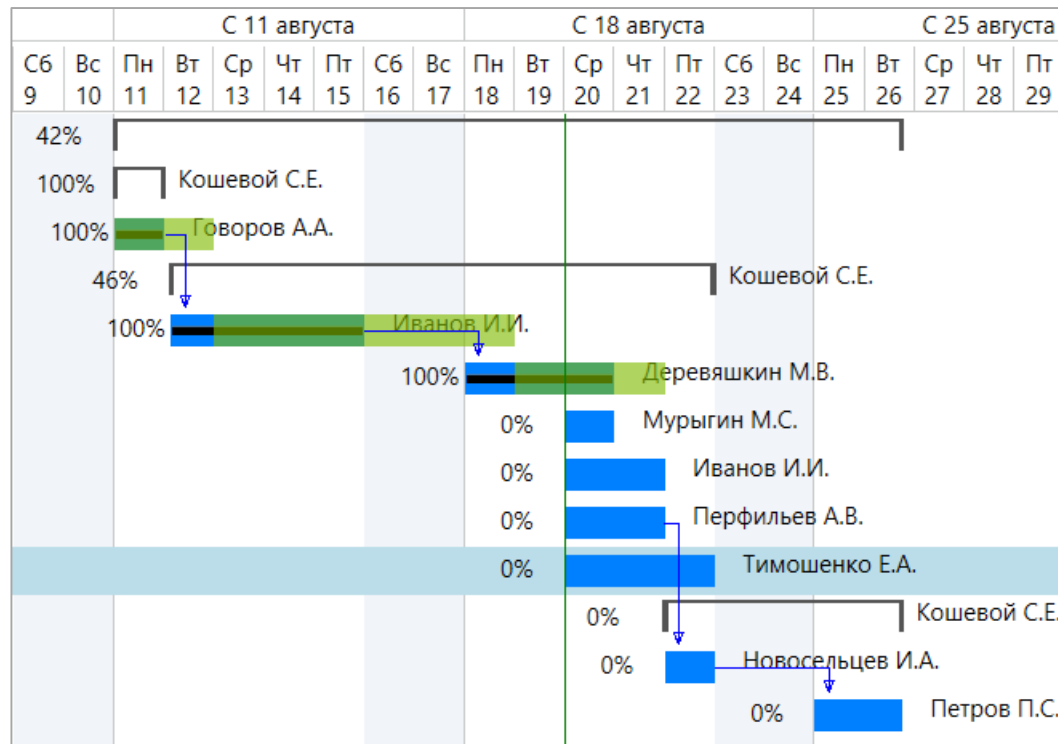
| | С 11 августа | | | | | | | С 18 августа | | | | | | | С 25 августа | | | | |
|---|---|---|---|---|---|---|---|---|---|---|---|---|---|---|---|---|---|---|---|
| Сб 9 | Вс 10 | Пн 11 | Вт 12 | Ср 13 | Чт 14 | Пт 15 | Сб 16 | Вс 17 | Пн 18 | Вт 19 | Ср 20 | Чт 21 | Пт 22 | Сб 23 | Вс 24 | Пн 25 | Вт 26 | Ср 27 | Чт 28 | Пт 29 |

42%

100% Кошевой С.Е.

100% Говоров А.А.

46% Кошевой С.Е.

100% Иванов И.И.

100% Деревяшкин М.В.

0% Мурыгин М.С.

0% Иванов И.И.

0% Перфильев А.В.

0% Тимошенко Е.А.

0% Кошевой С.Е.

0% Новосельцев И.А.

0% Петров П.С.